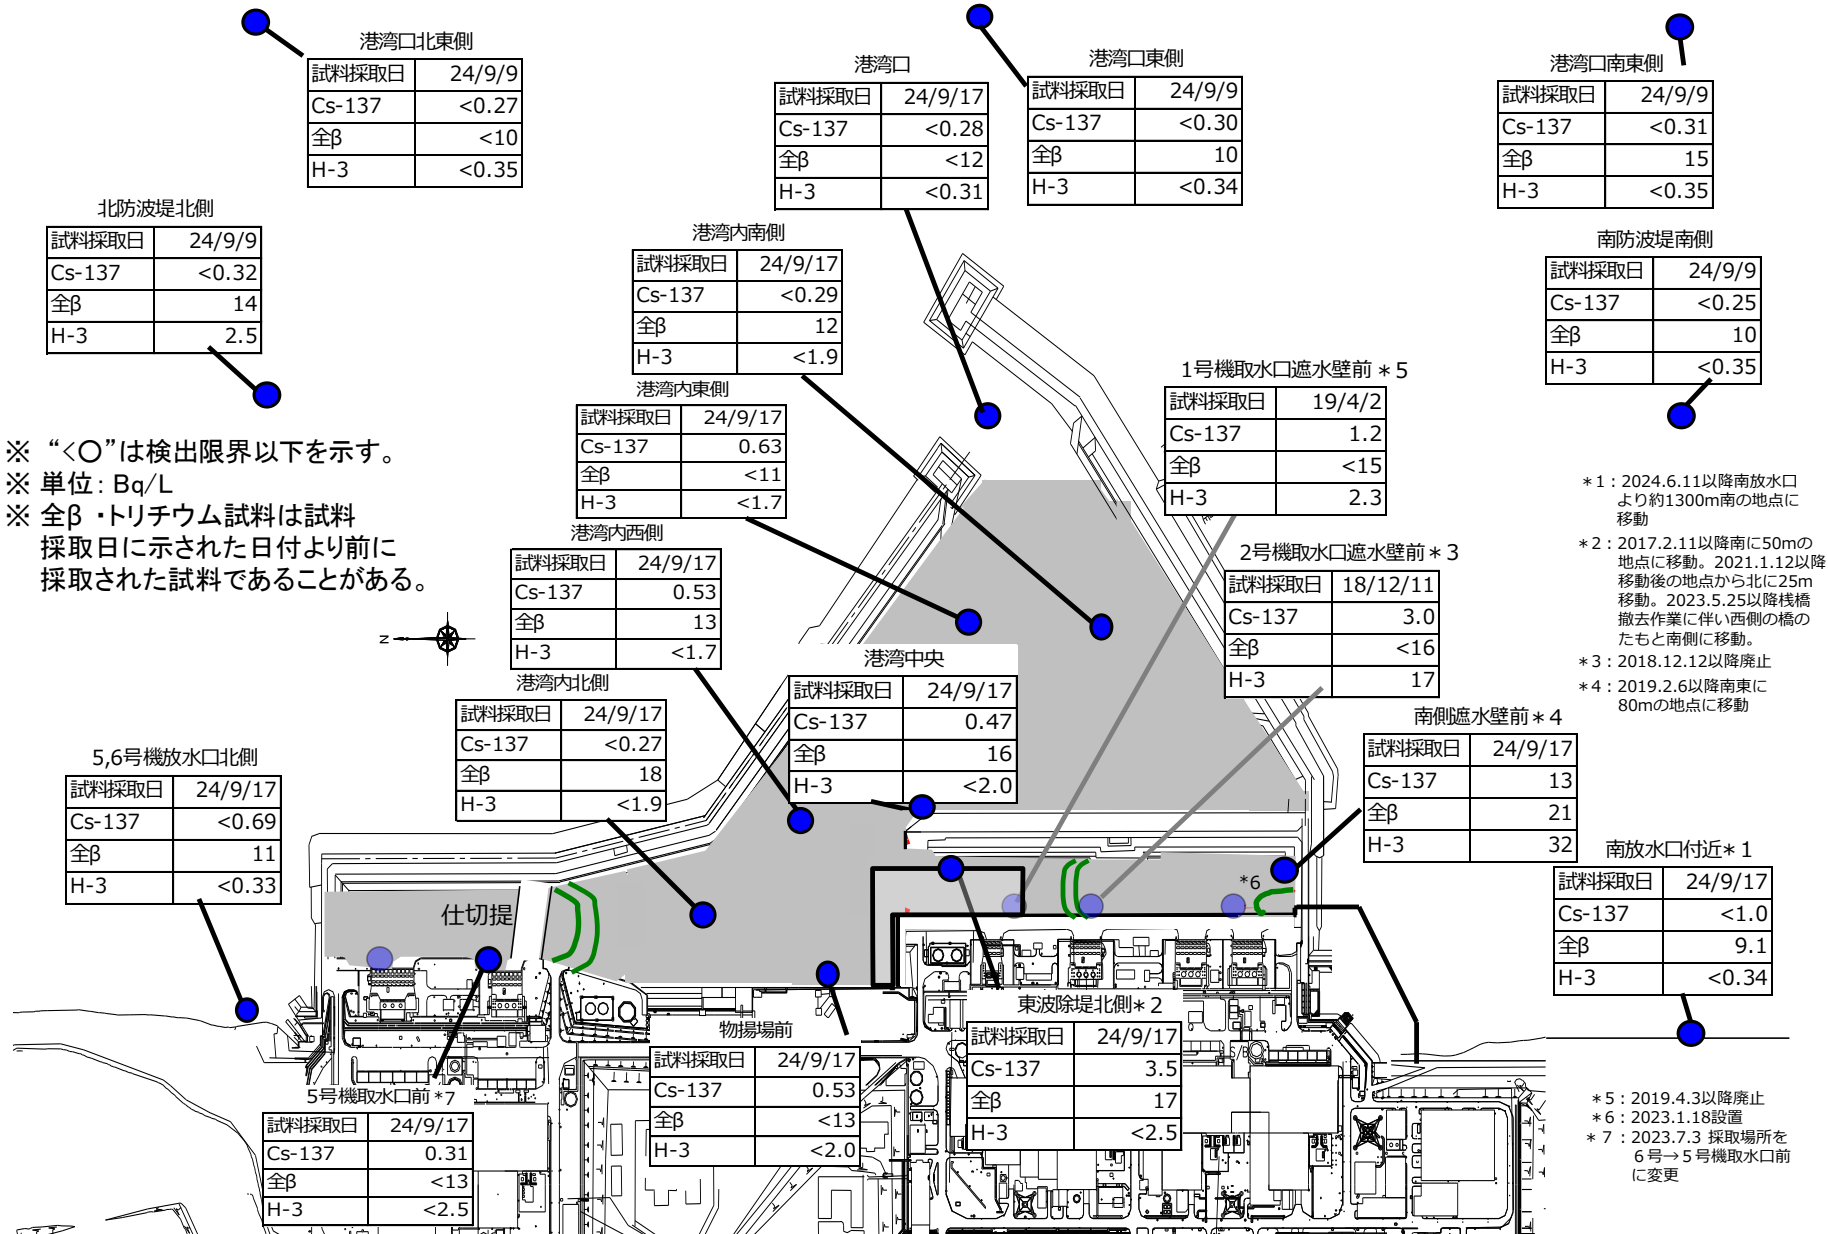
港湾口北東側

| 試料採取日 | 24/9/9 |
|---|---|
| Cs-137 | <0.27 |
| 全β | <10 |
| H-3 | <0.35 |

港湾口

| 試料採取日 | 24/9/17 |
|---|---|
| Cs-137 | <0.28 |
| 全β | <12 |
| H-3 | <0.31 |

港湾口東側

| 試料採取日 | 24/9/9 |
|---|---|
| Cs-137 | <0.30 |
| 全β | 10 |
| H-3 | <0.34 |

港湾口南東側

| 試料採取日 | 24/9/9 |
|---|---|
| Cs-137 | <0.31 |
| 全β | 15 |
| H-3 | <0.35 |

北防波堤北側

| 試料採取日 | 24/9/9 |
|---|---|
| Cs-137 | <0.32 |
| 全β | 14 |
| H-3 | 2.5 |

港湾内南側

| 試料採取日 | 24/9/17 |
|---|---|
| Cs-137 | <0.29 |
| 全β | 12 |
| H-3 | <1.9 |

南防波堤南側

| 試料採取日 | 24/9/9 |
|---|---|
| Cs-137 | <0.25 |
| 全β | 10 |
| H-3 | <0.35 |

1号機取水口遮水壁前＊5

| 試料採取日 | 19/4/2 |
|---|---|
| Cs-137 | 1.2 |
| 全β | <15 |
| H-3 | 2.3 |

港湾内東側

| 試料採取日 | 24/9/17 |
|---|---|
| Cs-137 | 0.63 |
| 全β | <11 |
| H-3 | <1.7 |

※ “<○”は検出限界以下を示す。
※ 単位：Bq/L
※ 全β・トリチウム試料は試料採取日に示された日付より前に採取された試料であることがある。

＊1：2024.6.11以降南放水口より約1300m南の地点に移動
＊2：2017.2.11以降南に50mの地点に移動。2021.1.12以降移動後の地点から北に25m移動。2023.5.25以降桟橋撤去作業に伴い西側の橋のたもと南側に移動。
＊3：2018.12.12以降廃止
＊4：2019.2.6以降南東に80mの地点に移動

港湾内西側

| 試料採取日 | 24/9/17 |
|---|---|
| Cs-137 | 0.53 |
| 全β | 13 |
| H-3 | <1.7 |

2号機取水口遮水壁前＊3

| 試料採取日 | 18/12/11 |
|---|---|
| Cs-137 | 3.0 |
| 全β | <16 |
| H-3 | 17 |

Z

港湾中央

| 試料採取日 | 24/9/17 |
|---|---|
| Cs-137 | 0.47 |
| 全β | 16 |
| H-3 | <2.0 |

港湾内北側

| 試料採取日 | 24/9/17 |
|---|---|
| Cs-137 | <0.27 |
| 全β | 18 |
| H-3 | <1.9 |

南側遮水壁前＊4

| 試料採取日 | 24/9/17 |
|---|---|
| Cs-137 | 13 |
| 全β | 21 |
| H-3 | 32 |

5,6号機放水口北側

| 試料採取日 | 24/9/17 |
|---|---|
| Cs-137 | <0.69 |
| 全β | 11 |
| H-3 | <0.33 |

南放水口付近＊1

| 試料採取日 | 24/9/17 |
|---|---|
| Cs-137 | <1.0 |
| 全β | 9.1 |
| H-3 | <0.34 |

＊6

仕切提

東波除堤北側＊2

| 試料採取日 | 24/9/17 |
|---|---|
| Cs-137 | 3.5 |
| 全β | 17 |
| H-3 | <2.5 |

物揚場前

| 試料採取日 | 24/9/17 |
|---|---|
| Cs-137 | 0.53 |
| 全β | <13 |
| H-3 | <2.0 |

5号機取水口前＊7

| 試料採取日 | 24/9/17 |
|---|---|
| Cs-137 | 0.31 |
| 全β | <13 |
| H-3 | <2.5 |

＊5：2019.4.3以降廃止
＊6：2023.1.18設置
＊7：2023.7.3 採取場所を6号→5号機取水口前に変更